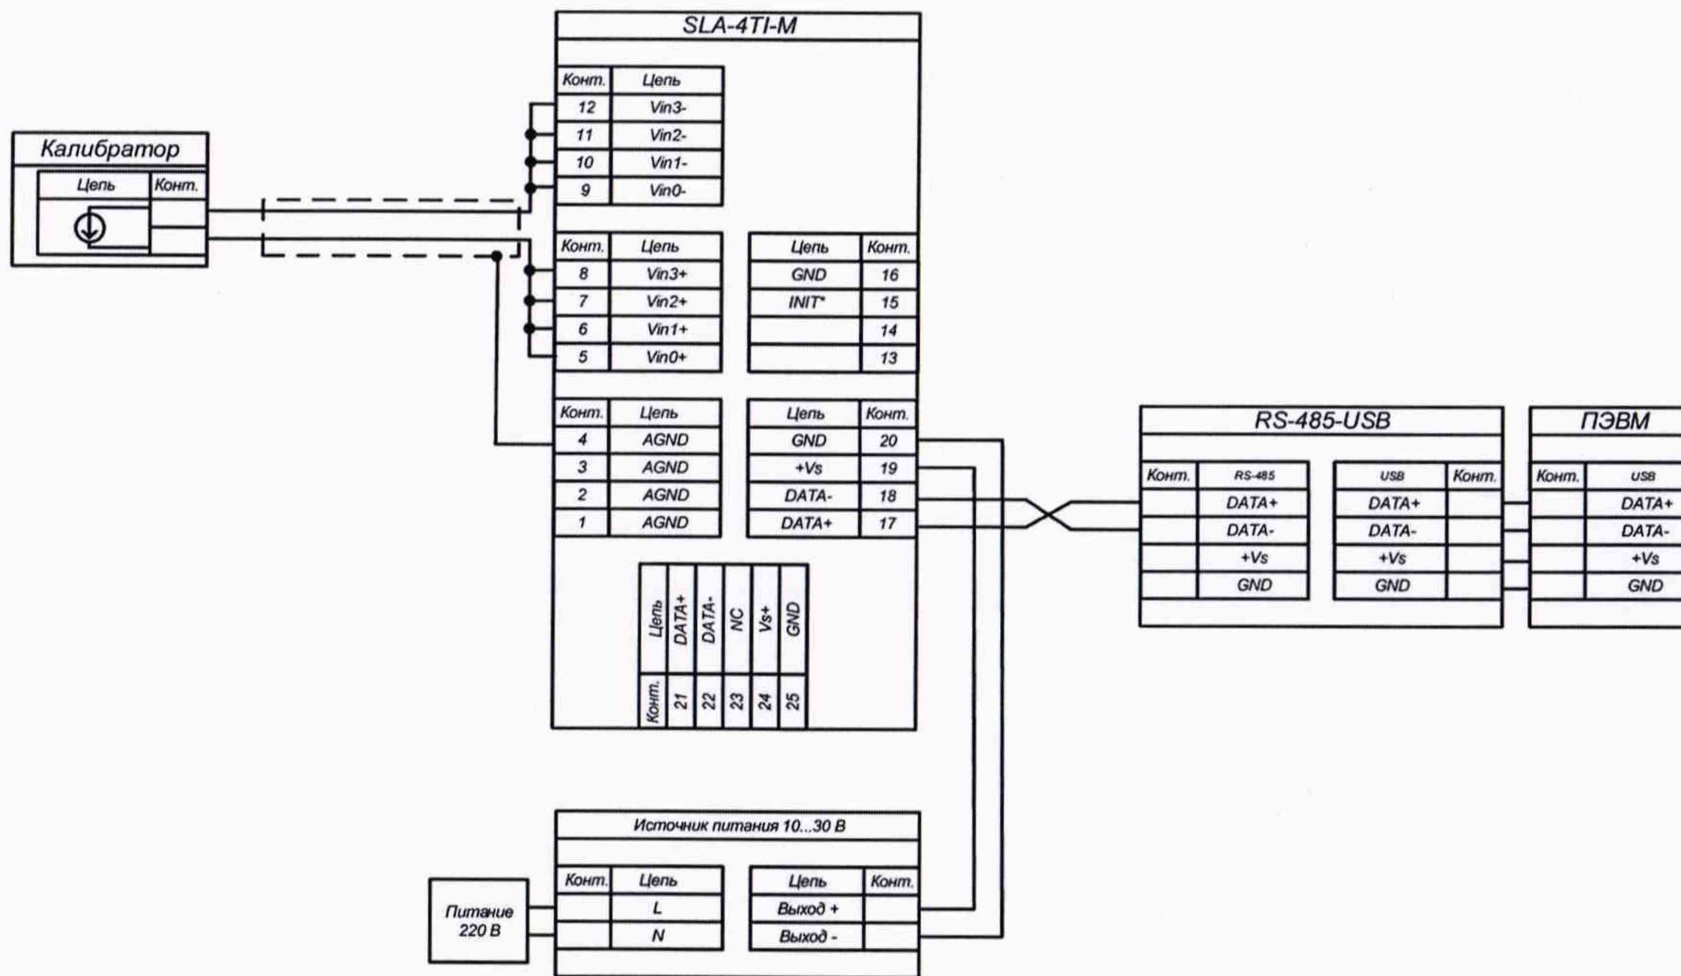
SLA-4TI-M

| Конт. | Цепь |
|---|---|
| 12 | Vin3- |
| 11 | Vin2- |
| 10 | Vin1- |
| 9 | Vin0- |

Калибратор

| Цепь | Конт. |
|---|---|

| Конт. | Цепь |
|---|---|
| 8 | Vin3+ |
| 7 | Vin2+ |
| 6 | Vin1+ |
| 5 | Vin0+ |

| Цепь | Конт. |
|---|---|
| GND | 16 |
| INIT* | 15 |
| | 14 |
| | 13 |

| Конт. | Цепь |
|---|---|
| 4 | AGND |
| 3 | AGND |
| 2 | AGND |
| 1 | AGND |

| Цепь | Конт. |
|---|---|
| GND | 20 |
| +Vs | 19 |
| DATA- | 18 |
| DATA+ | 17 |

| Цепь | DATA+ | DATA- | NC | Vs+ | GND |
|---|---|---|---|---|---|
| Конт. | 21 | 22 | 23 | 24 | 25 |

RS-485-USB

| Конт. | RS-485 |
|---|---|
| | DATA+ |
| | DATA- |
| | +Vs |
| | GND |

| USB | Конт. |
|---|---|
| DATA+ | |
| DATA- | |
| +Vs | |
| GND | |

ПЭВМ

| Конт. | USB |
|---|---|
| | DATA+ |
| | DATA- |
| | +Vs |
| | GND |

Источник питания 10...30 В

Питание 220 В

| Конт. | Цепь |
|---|---|
| | L |
| | N |

| Цепь | Конт. |
|---|---|
| Выход + | |
| Выход - | |